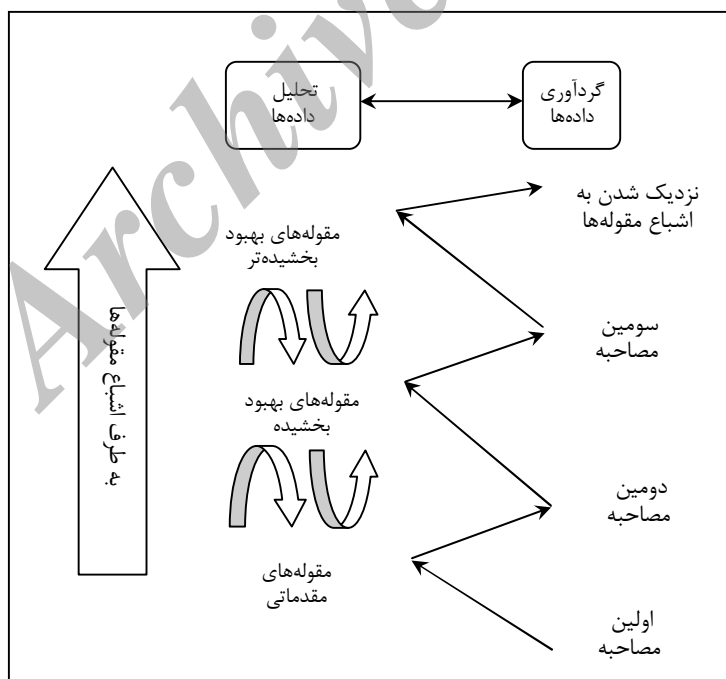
تحلیل داده‌ها

گردآوری داده‌ها

نزدیک شدن به اشباع مقوله‌ها

مقوله‌های بهبود بخشیده‌تر

سومین مصاحبه

مقوله‌های بهبود بخشیده

دومین مصاحبه

مقوله‌های مقدماتی

اولین مصاحبه

به طرف اشباع مقوله‌ها

Archive